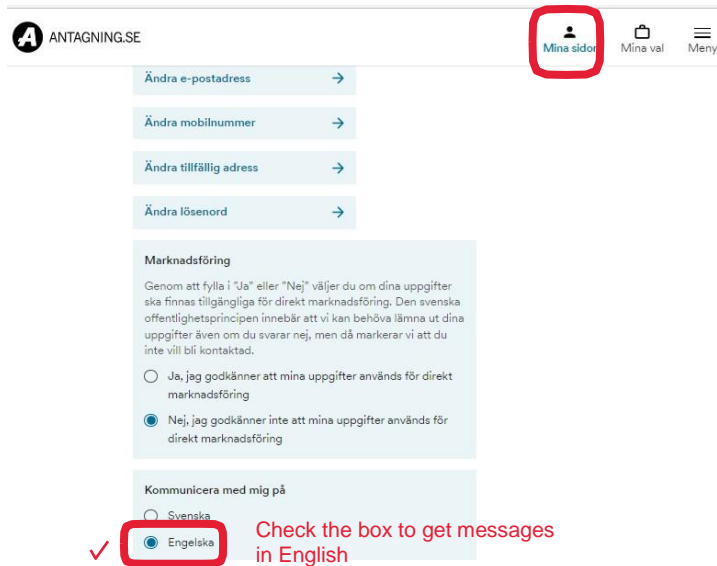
ANTAGNING.SE

Mina sidor

Mina val

Meny

Ändra e-postadress

Ändra mobilnummer

Ändra tillfällig adress

Ändra lösenord

Marknadsföring

Genom att fylla i "Ja" eller "Nej" väljer du om dina uppgifter ska finnas tillgängliga för direkt marknadsföring. Den svenska offentlighetsprincipen innebär att vi kan behöva lämna ut dina uppgifter även om du svarar nej, men då markerar vi att du inte vill bli kontaktad.

Ja, jag godkänner att mina uppgifter används för direkt marknadsföring

Nej, jag godkänner inte att mina uppgifter används för direkt marknadsföring

Kommunicera med mig på

Svenska

Engelska

Check the box to get messages in English